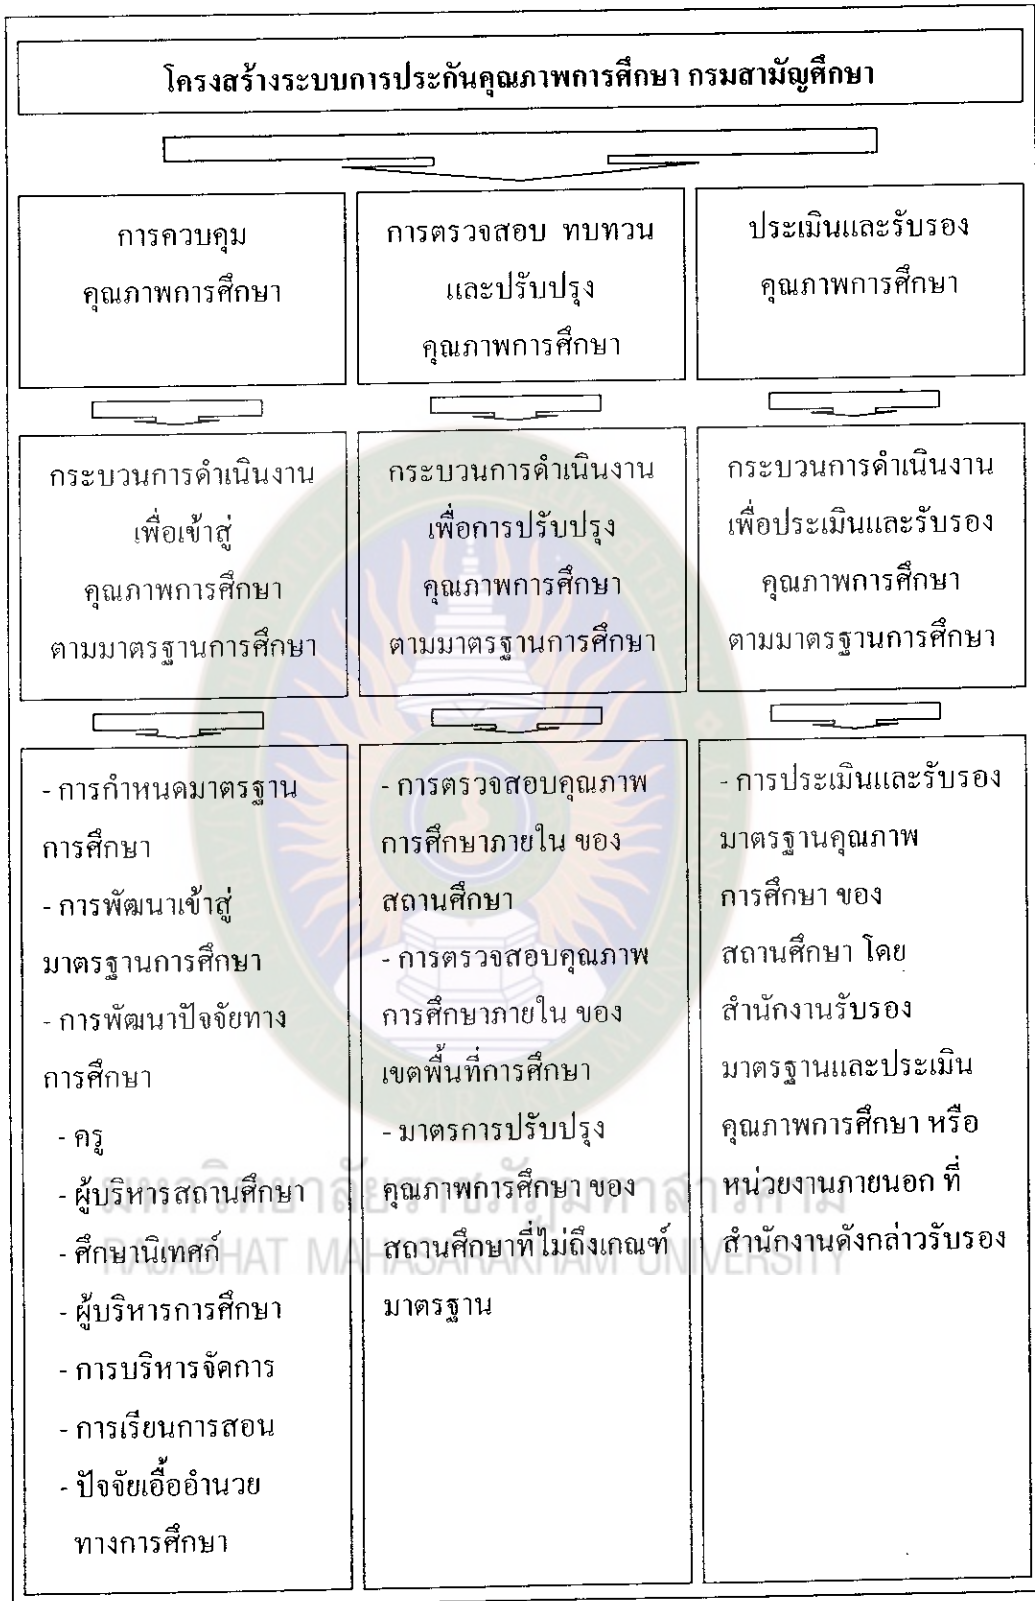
โครงสร้างระบบการประกันคุณภาพการศึกษา กรมสามัญศึกษา

การควบคุม คุณภาพการศึกษา

กระบวนการดำเนินงาน เพื่อเข้าสู่ คุณภาพการศึกษา ตามมาตรฐานการศึกษา

- การกำหนดมาตรฐานการศึกษา
- การพัฒนาเข้าสู่มาตรฐานการศึกษา
- การพัฒนาปัจจัยทางการศึกษา
- ครู
- ผู้บริหารสถานศึกษา
- ศึกษานิเทศก์
- ผู้บริหารการศึกษา
- การบริหารจัดการ
- การเรียนการสอน
- ปัจจัยเอื้ออำนวยทางการศึกษา

การตรวจสอบ ทบทวน และปรับปรุง คุณภาพการศึกษา

กระบวนการดำเนินงาน เพื่อการปรับปรุง คุณภาพการศึกษา ตามมาตรฐานการศึกษา

- การตรวจสอบคุณภาพการศึกษาภายใน ของสถานศึกษา
- การตรวจสอบคุณภาพการศึกษาภายใน ของเขตพื้นที่การศึกษา
- มาตรการปรับปรุงคุณภาพการศึกษา ของสถานศึกษาที่ไม่ถึงเกณฑ์มาตรฐาน

ประเมินและรับรอง คุณภาพการศึกษา

กระบวนการดำเนินงาน เพื่อประเมินและรับรอง คุณภาพการศึกษา ตามมาตรฐานการศึกษา

- การประเมินและรับรองมาตรฐานคุณภาพการศึกษา ของสถานศึกษา โดยสำนักงานรับรองมาตรฐานและประเมินคุณภาพการศึกษา หรือหน่วยงานภายนอก ที่สำนักงานดังกล่าวรับรอง

มหาวิทยาลัยราชภัฏมหาสารคาม
RAJABHAT MAHASARAKHAM UNIVERSITY